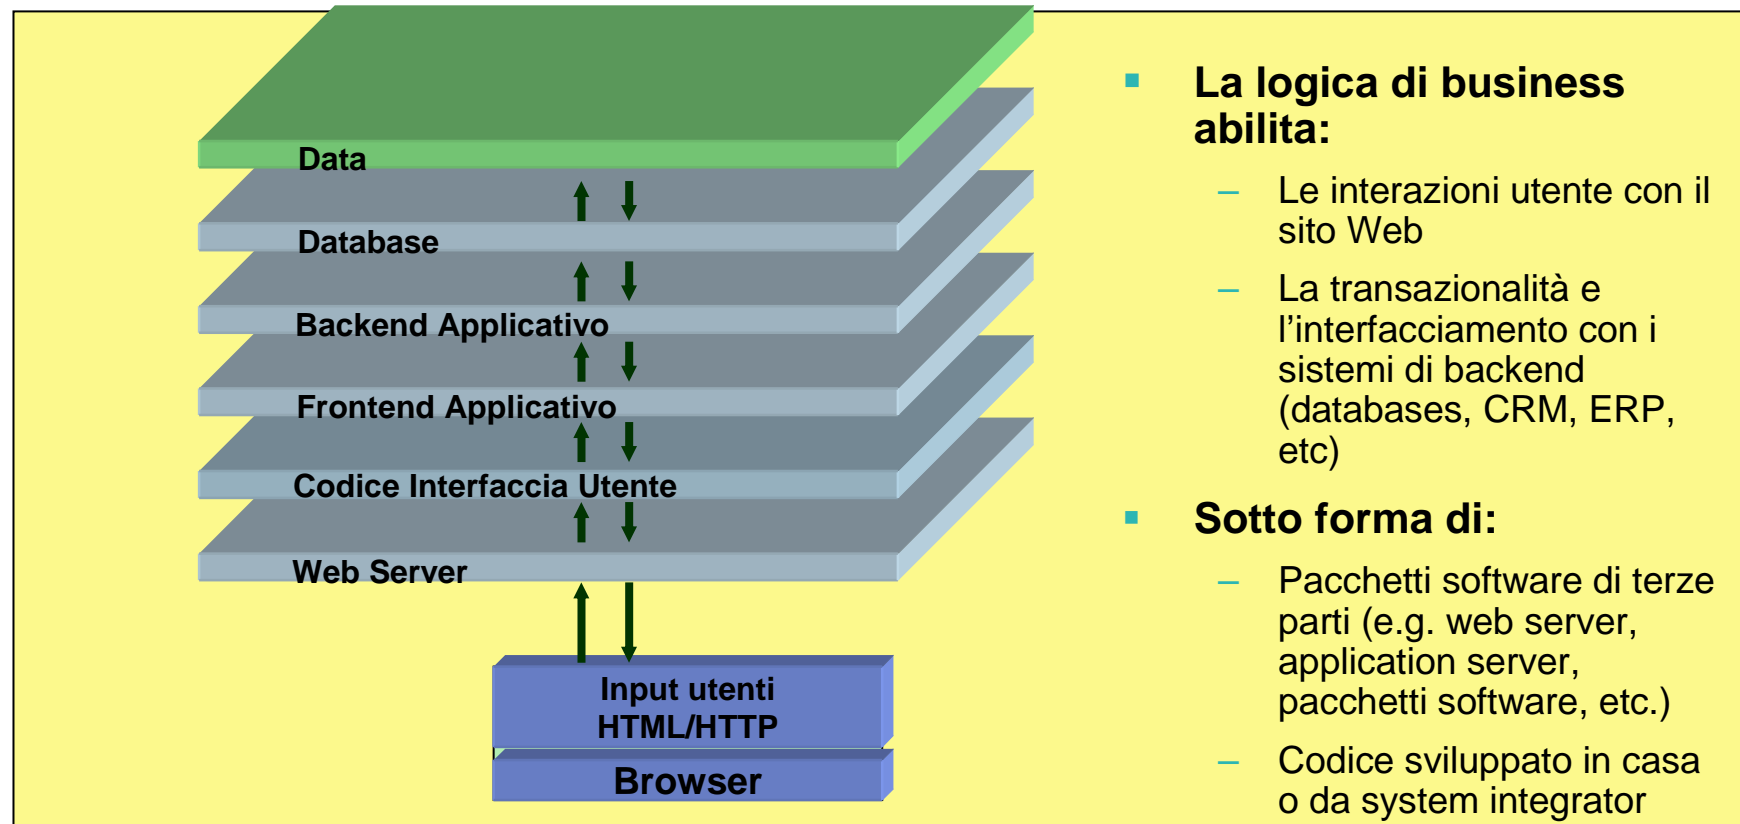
Data

Database

Backend Applicativo

Frontend Applicativo

Codice Interfaccia Utente

Web Server

Input utenti
HTML/HTTP

Browser

La logica di business abilita:

– Le interazioni utente con il sito Web

– La transazionalità e l'interfacciamento con i sistemi di backend (databases, CRM, ERP, etc)

Sotto forma di:

– Pacchetti software di terze parti (e.g. web server, application server, pacchetti software, etc.)

– Codice sviluppato in casa o da system integrator